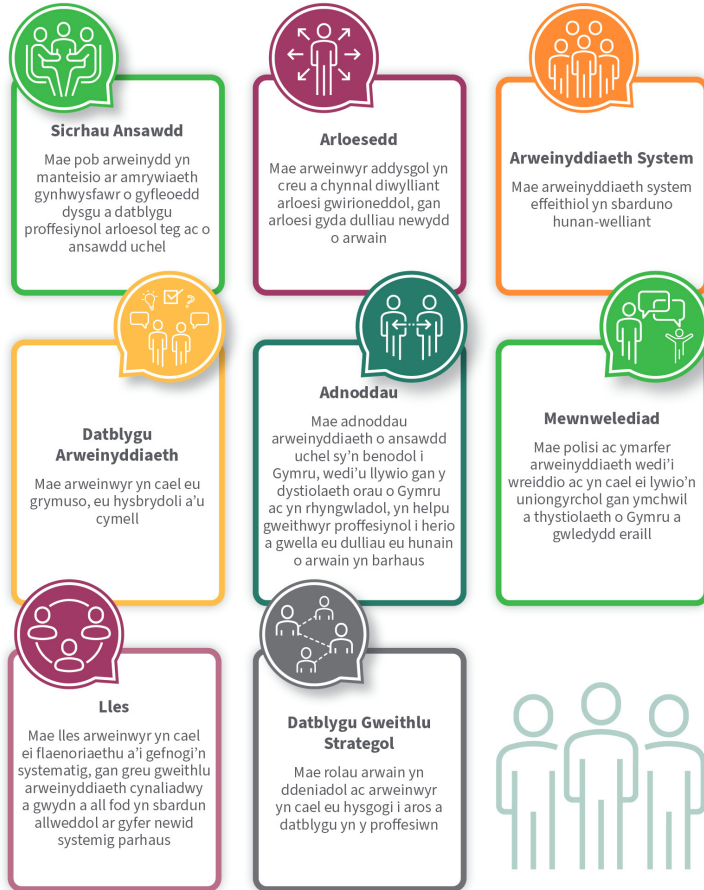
Sicrhau Ansawdd

Mae pob arweinydd yn manteisio ar amrywiaeth gynhwysfawr o gyfleoedd dysgu a datblygu proffesiynol arloesol teg ac o ansawdd uchel

Arloesedd

Mae arweinwyr addysgol yn creu a chynnal diwylliant arloesi gwirioneddol, gan arloesi gyda dulliau newydd o arwain

Arweinyddiaeth System

Mae arweinyddiaeth system effeithiol yn sbarduno hunan-welliant

Datblygu Arweinyddiaeth

Mae arweinwyr yn cael eu grymuso, eu hysbrydoli a'u cymell

Adnoddau

Mae adnoddau arweinyddiaeth o ansawdd uchel sy'n benodol i Gymru, wedi'u llywio gan y dystiolaeth orau o Gymru ac yn rhyngwladol, yn helpu gweithwyr proffesiynol i herio a gwella eu dulliau eu hunain o arwain yn barhaus

Mewnwelediad

Mae polisi ac ymarfer arweinyddiaeth wedi'i wreiddio ac yn cael ei lywio'n uniongyrchol gan ymchwil a thystiolaeth o Gymru a gwledydd eraill

Lles

Mae lles arweinwyr yn cael ei flaenoriaethu a'i gefnogi'n systematig, gan greu gweithlu arweinyddiaeth cynaliadwy a gwydn a all fod yn sbardun allweddol ar gyfer newid systemig parhaus

Datblygu Gweithlu Strategol

Mae rolau arwain yn ddeniadol ac arweinwyr yn cael eu hysgogi i aros a datblygu yn y proffesiwn